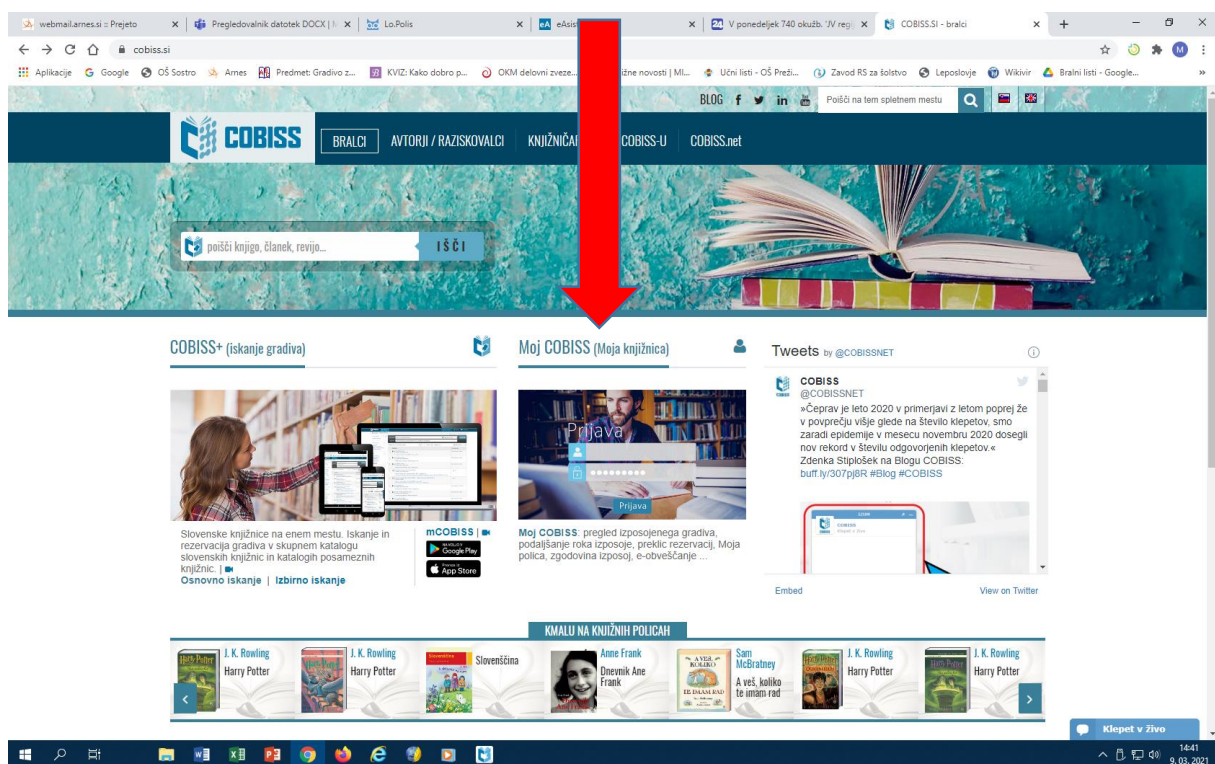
webmail.arnes.si :: Prejeto | Pregledovalnik datotek DOCX | | Lo.Polis | eAsis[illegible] | V ponedeljek 740 okužb. 'JV regi | COBISS.SI - bralci

cobiss.si

Aplikacije Google OŠ Sostro Arnes Predmet: Gradivo z... KVIZ: Kako dobro p... OKM delovni zveze... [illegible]žne novosti | MI... Učni listi - OŠ Preži... Zavod RS za šolstvo Leposlovje Wikivir Bralni listi - Google...

BLOG Poišči na tem spletnem mestu

COBISS BRALCI AVTORJI / RAZISKOVALCI KNJIŽNIČAR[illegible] COBISS-U COBISS.net

poišči knjigo, članek, revijo... IŠČI

COBISS+ (iskanje gradiva)

Slovenske knjižnice na enem mestu. Iskanje in rezervacija gradiva v skupnem katalogu slovenskih knjižnic in katalogih posameznih knjižnic. |
Osnovno iskanje | Izbirno iskanje

mCOBISS |
Google Play
App Store

Moj COBISS (Moja knjižnica)

Prijava
Prijava

Moj COBISS: pregled izposojenega gradiva, podaljšanje roka izposoje, preklic rezervacij, Moja polica, zgodovina izposoj, e-obveščanje ...

Tweets by @COBISSNET

COBISS
@COBISSNET
»Čeprav je leto 2020 v primerjavi z letom poprej že v povprečju višje glede na število klepetov, smo zaradi epidemije v mesecu novembru 2020 dosegli nov rekord v številu odgovorjenih klepetov.« Zdenka Stiplošek na Blogu COBISS: buff.ly/307pj8R #Blog #COBISS

Embed View on Twitter

KMALU NA KNJIŽNIH POLICAH

J. K. Rowling Harry Potter
J. K. Rowling Harry Potter
Slovenščina
Anne Frank Dnevnik Ane Frank
Sam McBratney A veš, koliko te imam rad
J. K. Rowling Harry Potter
J. K. Rowling Harry Potter

Klepet v živo

14:41
9. 03. 2021